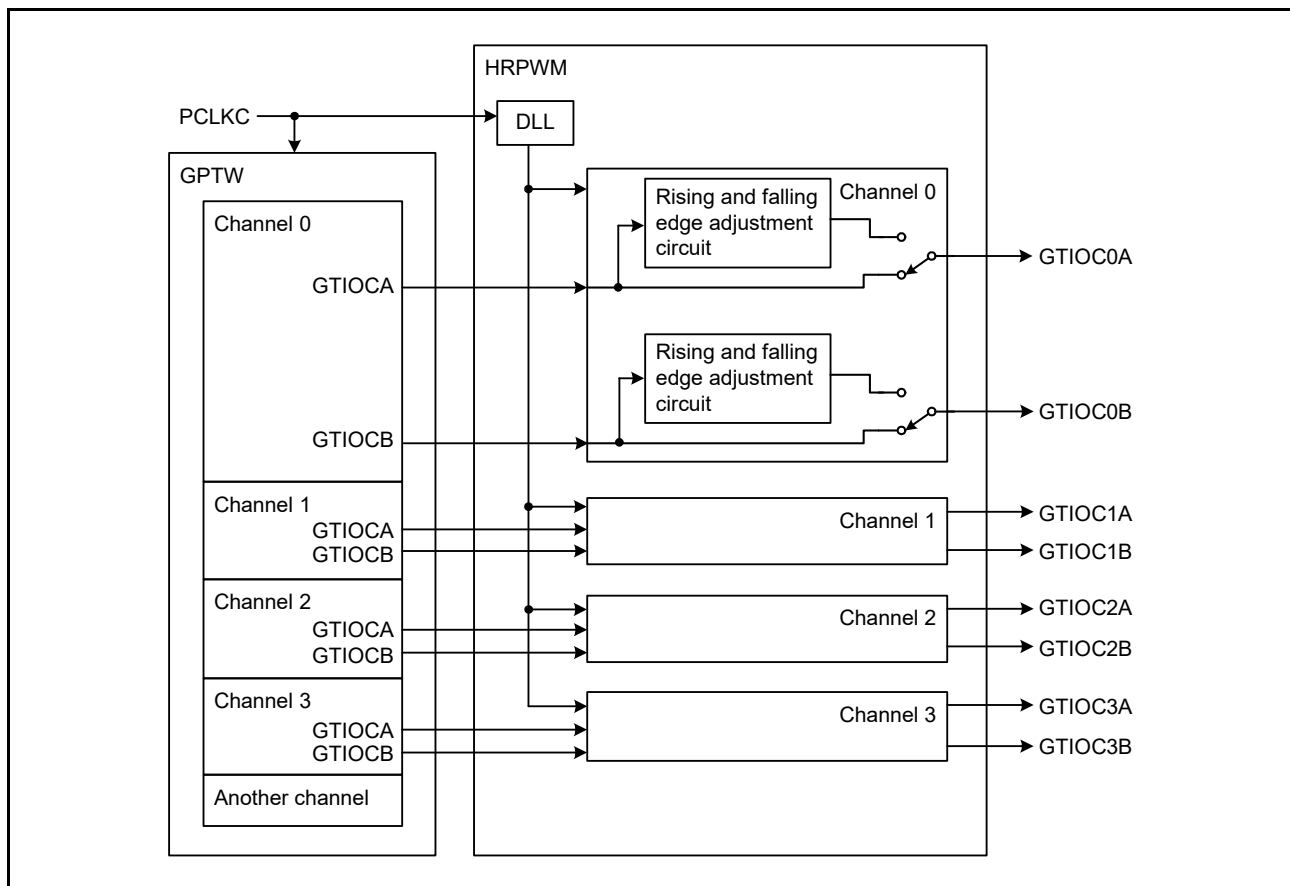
HRPWM

PCLKC

DLL

GPTW

Channel 0

Rising and falling edge adjustment circuit

Channel 0

GTIOCA

GTIOC0A

Rising and falling edge adjustment circuit

GTIOCB

GTIOC0B

Channel 1
GTIOCA
GTIOCB

Channel 1

GTIOC1A
GTIOC1B

Channel 2
GTIOCA
GTIOCB

Channel 2

GTIOC2A
GTIOC2B

Channel 3
GTIOCA
GTIOCB

Channel 3

GTIOC3A
GTIOC3B

Another channel